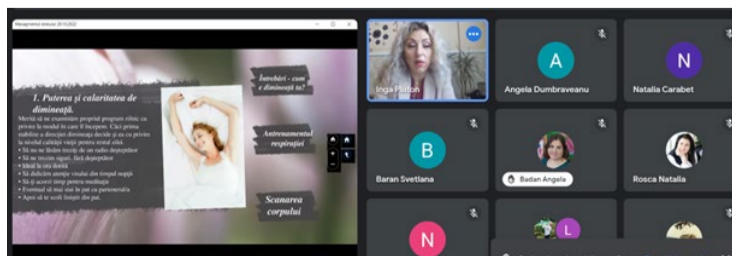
Managementul stresului 20.10.2022

1. Puterea și calaritatea de dimineață.

Merită să ne examinăm propriul program ritmic ca privire la modul în care îl începem. Căci prima stabilire a direcției dimineața decide și ea cu privire la nivelul calității vieții pentru restul zilei.
• Să nu ne lăsăm treziți de un radio deșteptător
• Să ne trezim singuri, fără deșteptător
• Ideal la ora dorită
• Să dedicăm atenție visului din timpul nopții
• Să-și acorzi timp pentru meditație
• Eventual să mai stai în pat cu partenerul/a
• Apoi să te scoli liniștit din pat.

Întrebări - cum e dimineața ta?

Antrenamentul respirației

Scanarea corpului

Inga Platon

A
Angela Dumbraveanu

N
Natalia Carabet

B
Baran Svetlana

Badan Angela

Rosca Natalia

N

L